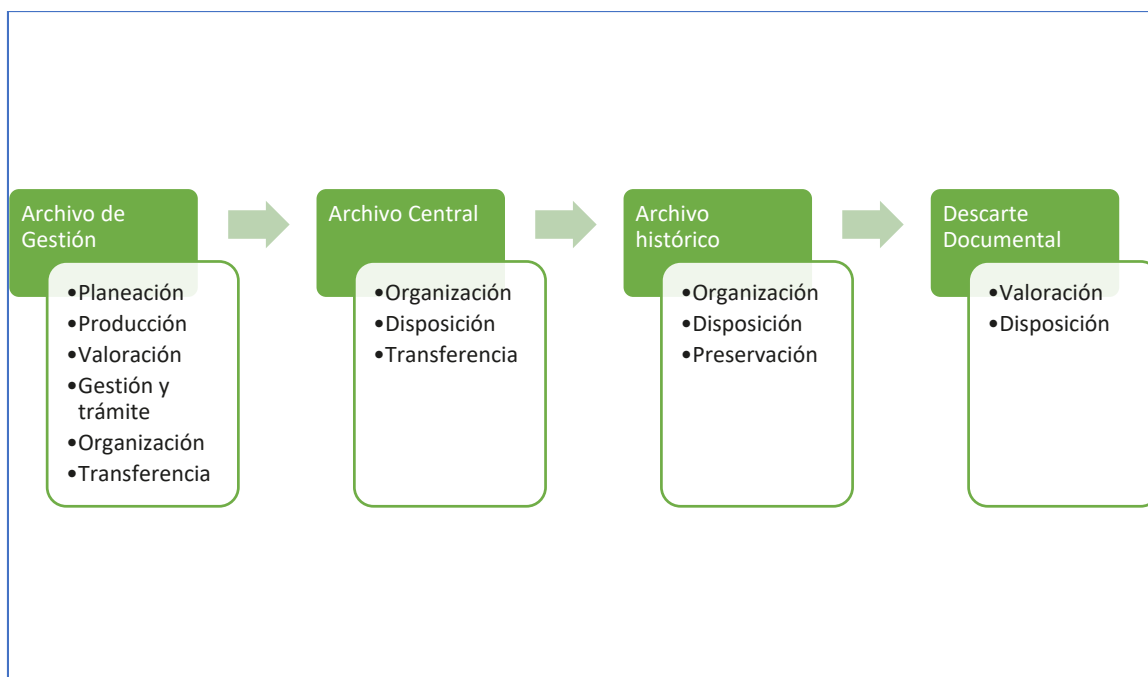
Archivo de Gestión

- Planeación
- Producción
- Valoración
- Gestión y trámite
- Organización
- Transferencia

Archivo Central

- Organización
- Disposición
- Transferencia

Archivo histórico

- Organización
- Disposición
- Preservación

Descarte Documental

- Valoración
- Disposición